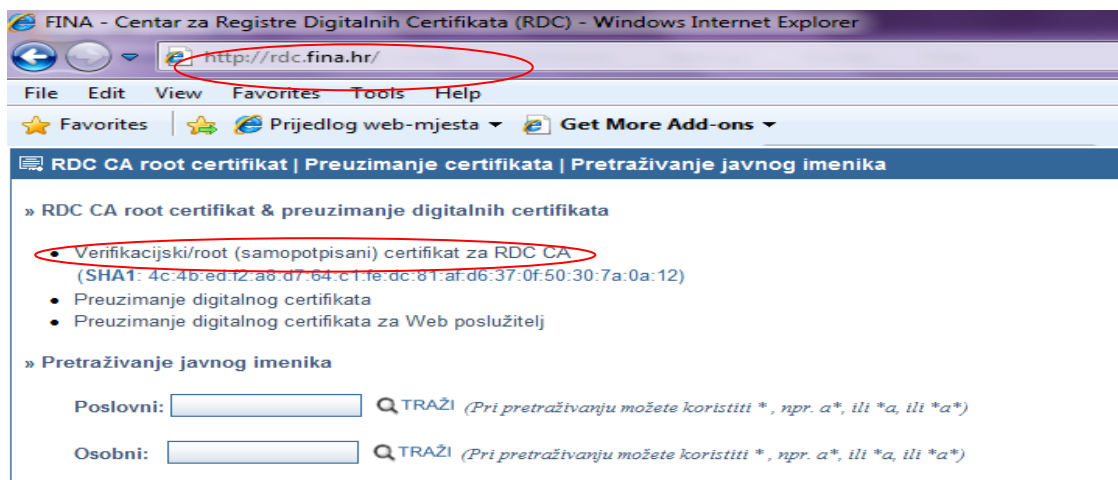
FINA - Centar za Registre Digitalnih Certifikata (RDC) - Windows Internet Explorer

http://rdc.fina.hr/

File Edit View Favorites Tools Help

Favorites Prijedlog web-mjesta Get More Add-ons

RDC CA root certifikat | Preuzimanje certifikata | Pretraživanje javnog imenika

» RDC CA root certifikat & preuzimanje digitalnih certifikata

- Verifikacijski/root (samopotpisani) certifikat za RDC CA (SHA1: 4c:4b:ed:f2:a8:d7:64:c1:fe:dc:81:af:d6:37:0f:50:30:7a:0a:12)
- Preuzimanje digitalnog certifikata
- Preuzimanje digitalnog certifikata za Web poslužitelj

» Pretraživanje javnog imenika

Poslovni: TRAŽI (Pri pretraživanju možete koristiti * , npr. a*, ili *a, ili *a*)

Osobni: TRAŽI (Pri pretraživanju možete koristiti * , npr. a*, ili *a, ili *a*)